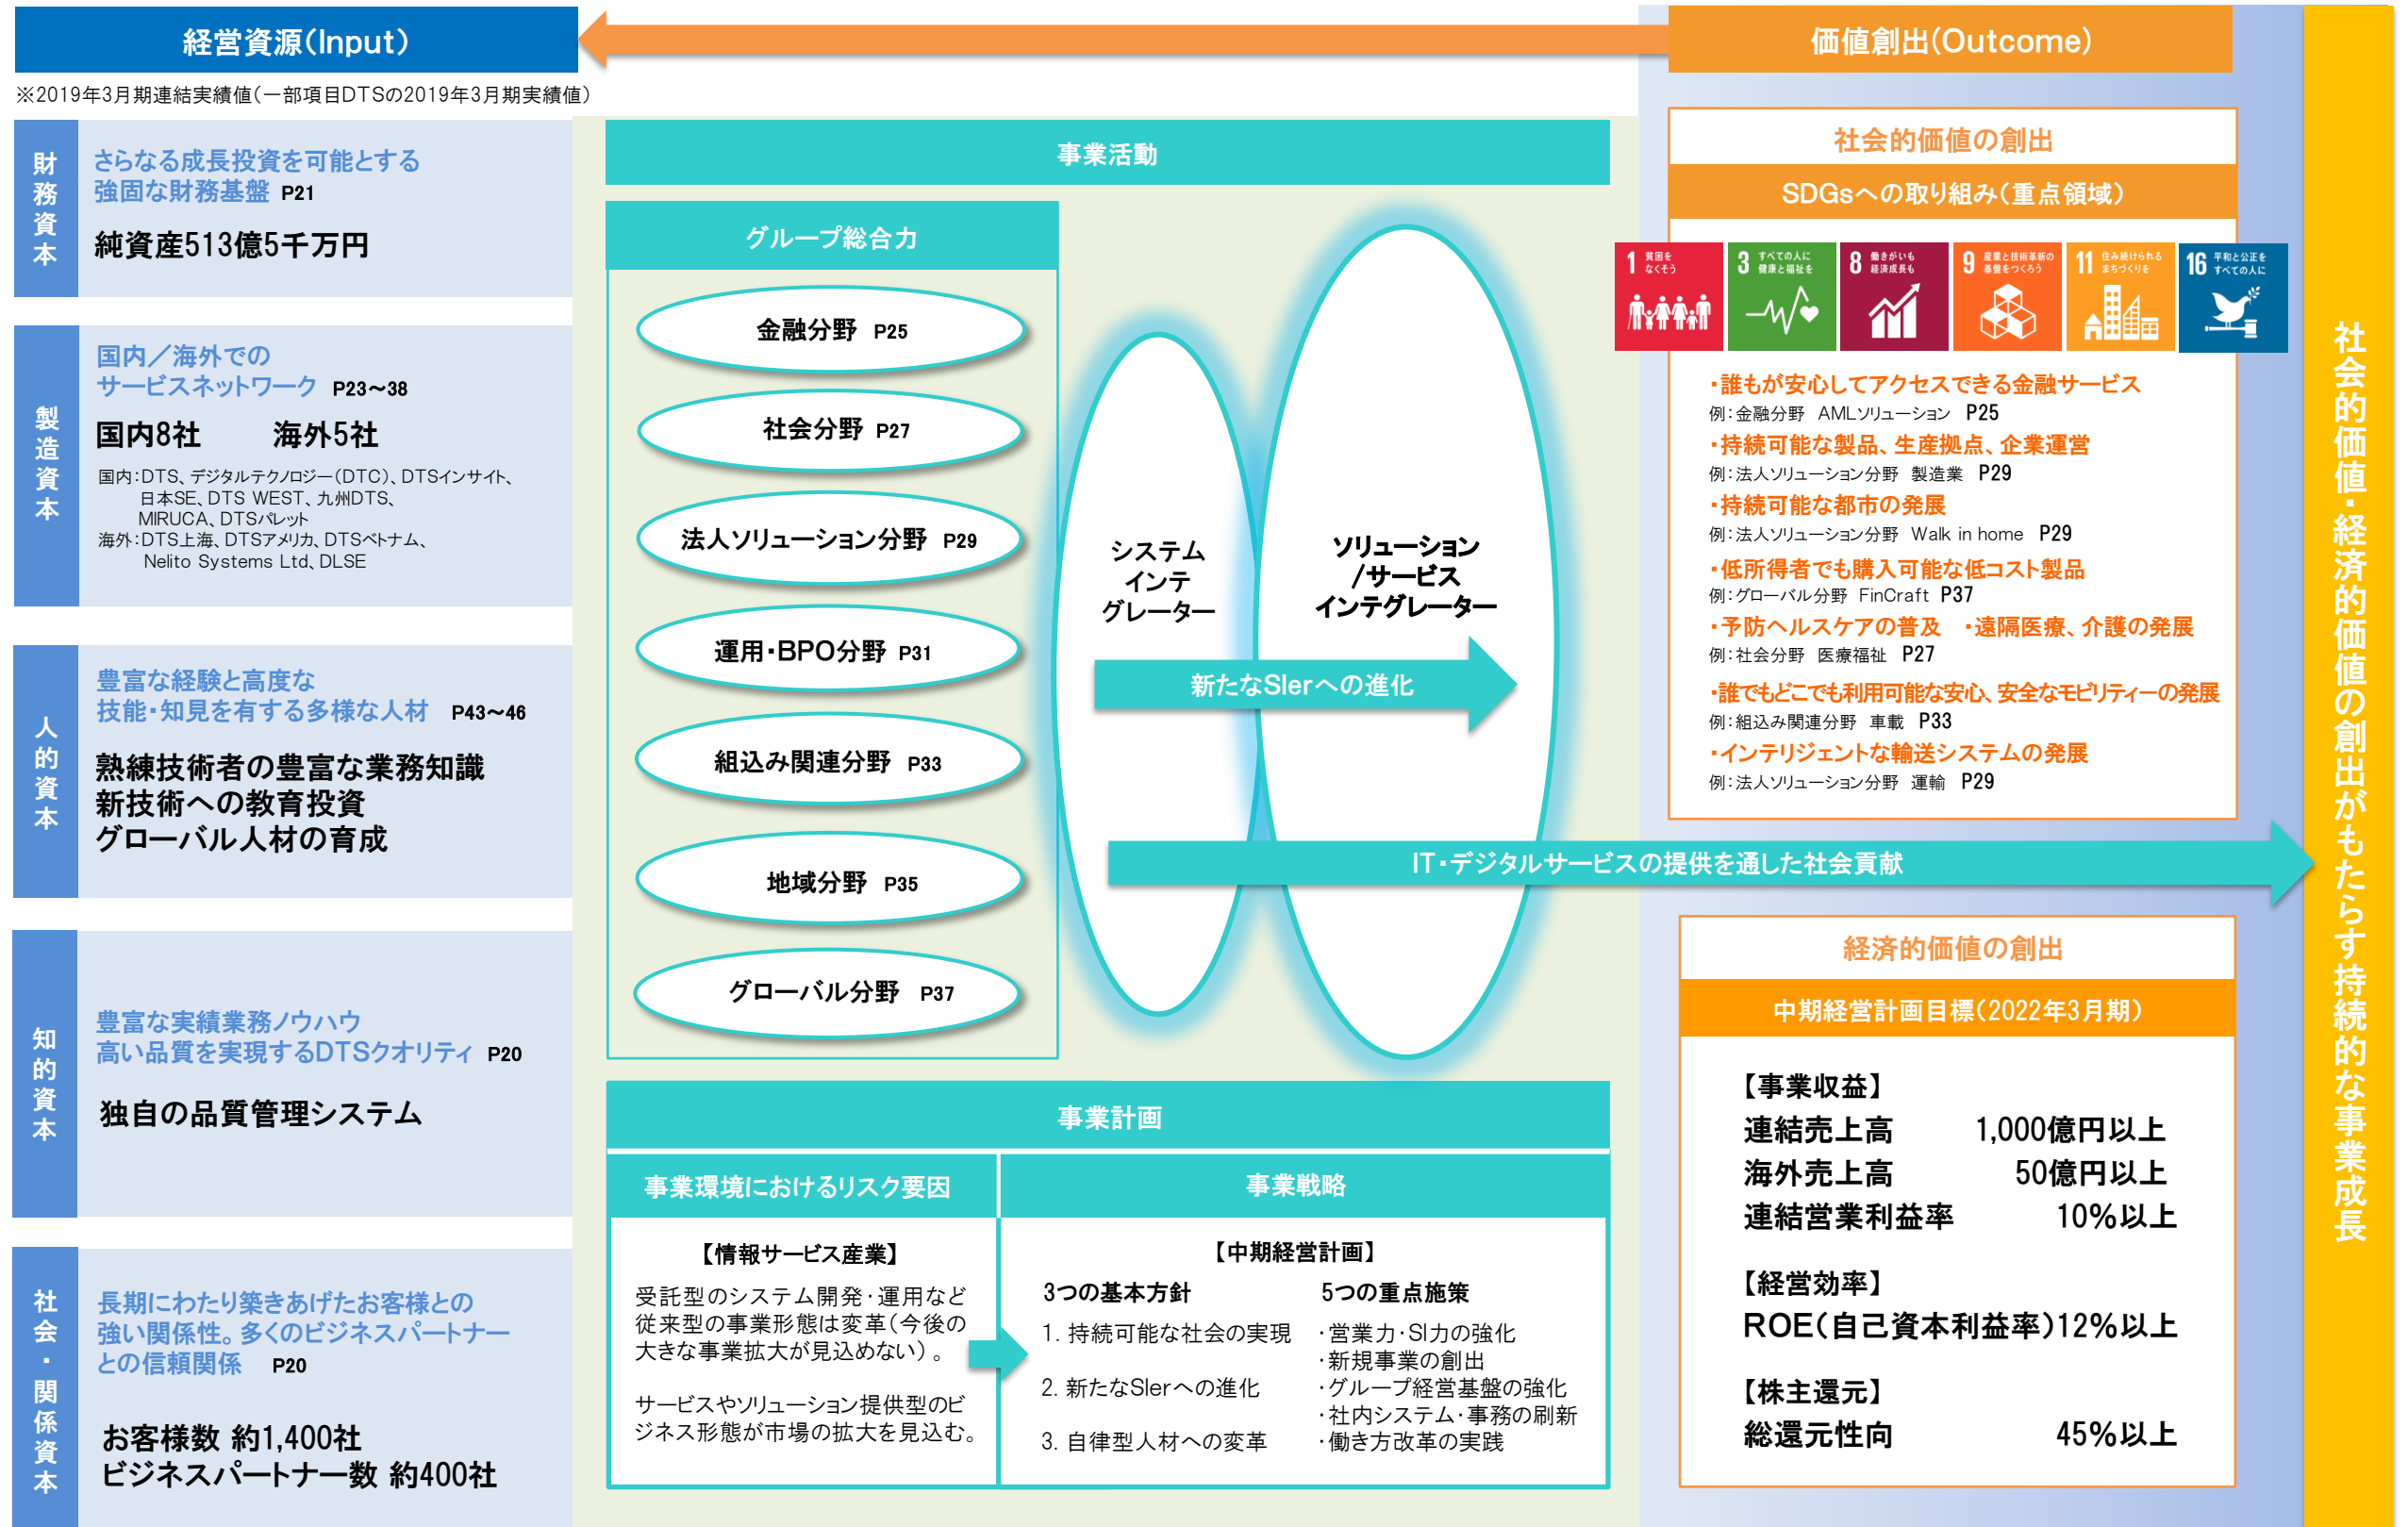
経営資源(Input)

価値創出(Outcome)

※2019年3月期連結実績値(一部項目DTSの2019年3月期実績値)

財務資本

さらなる成長投資を可能とする強固な財務基盤 P21

純資産513億5千万円

製造資本

国内／海外でのサービスネットワーク P23~38

国内8社 海外5社

国内:DTS、デジタルテクノロジー(DTC)、DTSインサイト、日本SE、DTS WEST、九州DTS、MIRUCA、DTSパレット
海外:DTS上海、DTSアメリカ、DTSベトナム、Nelito Systems Ltd、DLSE

人的資本

豊富な経験と高度な技能・知見を有する多様な人材 P43~46

熟練技術者の豊富な業務知識
新技術への教育投資
グローバル人材の育成

知的資本

豊富な実績業務ノウハウ
高い品質を実現するDTSクオリティ P20

独自の品質管理システム

社会・関係資本

長期にわたり築きあげたお客様との強い関係性。多くのビジネスパートナーとの信頼関係 P20

お客様数 約1,400社
ビジネスパートナー数 約400社

事業活動

グループ総合力

金融分野 P25

社会分野 P27

法人ソリューション分野 P29

運用・BPO分野 P31

組込み関連分野 P33

地域分野 P35

グローバル分野 P37

システムインテグレーター

ソリューション/サービスインテグレーター

新たなSIerへの進化

IT・デジタルサービスの提供を通した社会貢献

事業計画

事業環境におけるリスク要因

【情報サービス産業】
受託型のシステム開発・運用など従来型の事業形態は変革(今後の大きな事業拡大が見込めない)。

サービスやソリューション提供型のビジネス形態が市場の拡大を見込む。

事業戦略

【中期経営計画】

3つの基本方針
1. 持続可能な社会の実現
2. 新たなSIerへの進化
3. 自律型人材への変革

5つの重点施策
・営業力・SI力の強化
・新規事業の創出
・グループ経営基盤の強化
・社内システム・事務の刷新
・働き方改革の実践

社会的価値の創出

SDGsへの取り組み(重点領域)

1 貧困をなくそう
3 すべての人に健康と福祉を
8 働きがいも経済成長も
9 産業と技術革新の基盤をつくろう
11 住み続けられるまちづくりを
16 平和と公正をすべての人に

・誰もが安心してアクセスできる金融サービス
例:金融分野 AMLソリューション P25
・持続可能な製品、生産拠点、企業運営
例:法人ソリューション分野 製造業 P29
・持続可能な都市の発展
例:法人ソリューション分野 Walk in home P29
・低所得者でも購入可能な低コスト製品
例:グローバル分野 FinCraft P37
・予防ヘルスケアの普及 ・遠隔医療、介護の発展
例:社会分野 医療福祉 P27
・誰でもどこでも利用可能な安心、安全なモビリティーの発展
例:組込み関連分野 車載 P33
・インテリジェントな輸送システムの発展
例:法人ソリューション分野 運輸 P29

経済的価値の創出

中期経営計画目標(2022年3月期)

【事業収益】
連結売上高 1,000億円以上
海外売上高 50億円以上
連結営業利益率 10%以上

【経営効率】
ROE(自己資本利益率)12%以上

【株主還元】
総還元性向 45%以上

社会的価値・経済的価値の創出がもたらす持続的な事業成長